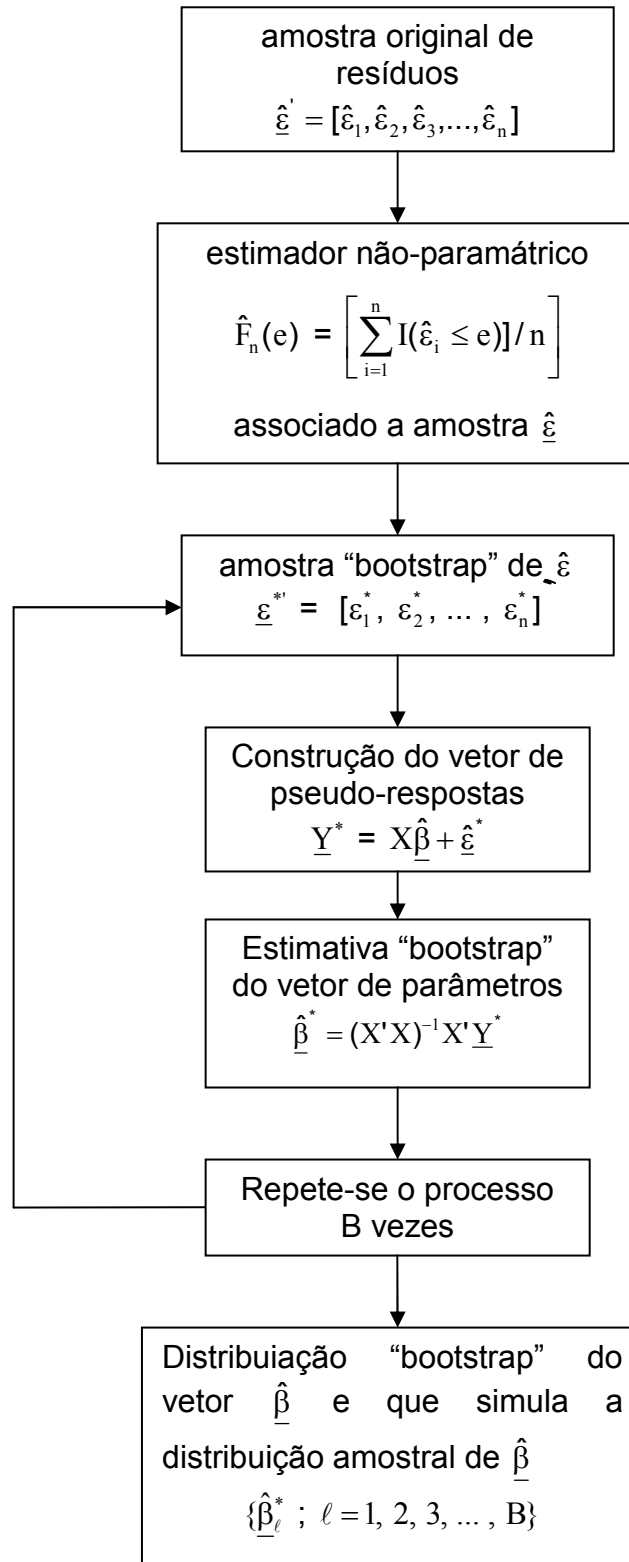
amostra original de resíduos

$\hat{\underline{\varepsilon}}' = [\hat{\varepsilon}_1, \hat{\varepsilon}_2, \hat{\varepsilon}_3, ..., \hat{\varepsilon}_n]$

estimador não-paramátrico

$\hat{F}_n(e) = \left[ \sum_{i=1}^{n} I(\hat{\varepsilon}_i \leq e)] / n \right]$

associado a amostra $\hat{\underline{\varepsilon}}$

amostra "bootstrap" de $\hat{\varepsilon}$

$\underline{\varepsilon}^{*'} = [\varepsilon_1^*, \varepsilon_2^*, ... , \varepsilon_n^*]$

Construção do vetor de pseudo-respostas

$\underline{Y}^* = X\hat{\underline{\beta}} + \hat{\underline{\varepsilon}}^*$

Estimativa "bootstrap" do vetor de parâmetros

$\hat{\underline{\beta}}^* = (X'X)^{-1}X'\underline{Y}^*$

Repete-se o processo B vezes

Distribuiação "bootstrap" do vetor $\hat{\underline{\beta}}$ e que simula a distribuição amostral de $\hat{\underline{\beta}}$

$\{\hat{\underline{\beta}}_\ell^* \; ; \; \ell = 1, 2, 3, ... , B\}$